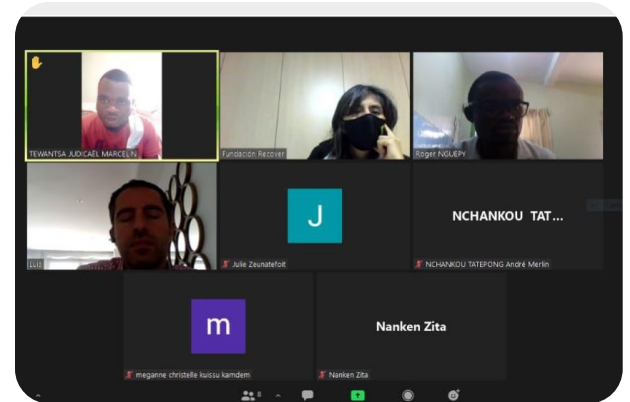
TEWANTSA JUDICAËL MARCEL N.

Fundacion Recover

Roger NGUEPY

Luis

J

Julie Zeunatefoit

NCHANKOU TAT...

NCHANKOU TATEPONG André Merlin

m

meganne christelle kuissu kamdem

Nanken Zita

Nanken Zita